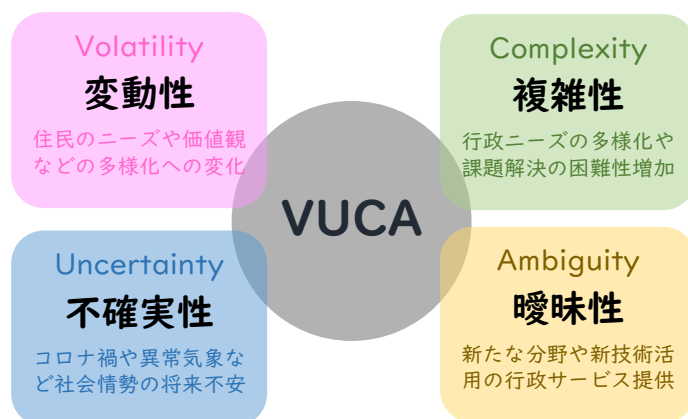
Volatility
変動性
住民のニーズや価値観などの多様化への変化

Complexity
複雑性
行政ニーズの多様化や課題解決の困難性増加

VUCA

Uncertainty
不確実性
コロナ禍や異常気象など社会情勢の将来不安

Ambiguity
曖昧性
新たな分野や新技術活用の行政サービス提供